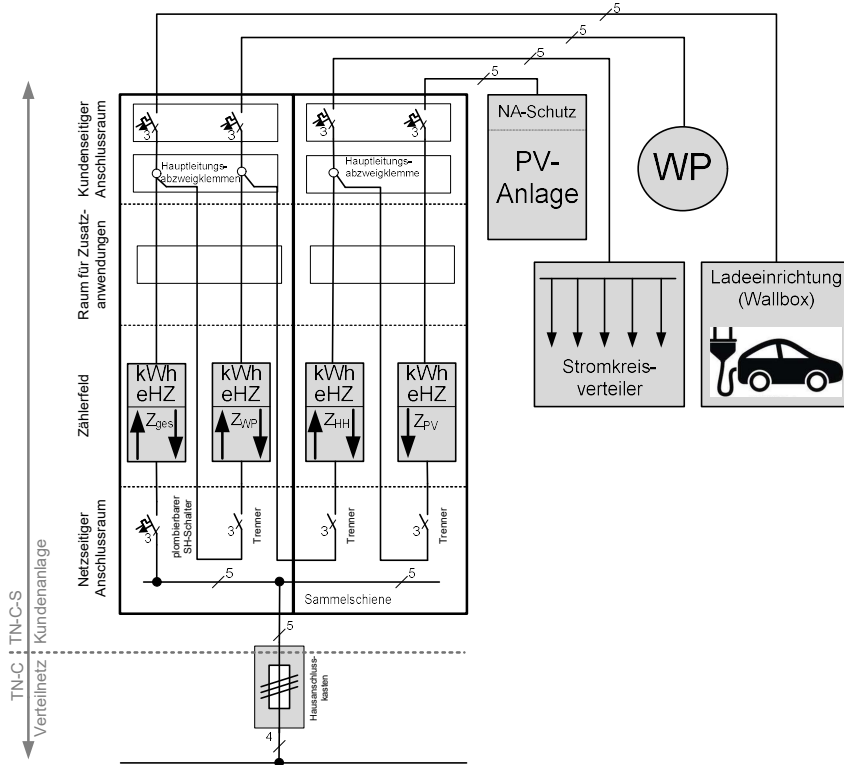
5
5
5
5

Kundenseitiger Anschlussraum
Raum für Zusatzanwendungen
Zählerfeld
Netzseitiger Anschlussraum

3
3
3
3

Hauptleitungsabzweigklemmen
Hauptleitungsabzweigklemme

NA-Schutz
PV-Anlage

WP

Stromkreisverteiler

Ladeeinrichtung (Wallbox)

kWh eHZ
$Z_{ges}$

kWh eHZ
$Z_{WP}$

kWh eHZ
$Z_{HH}$

kWh eHZ
$Z_{PV}$

3
plombierbarer SH-Schalter
3
Trenner
3
Trenner
3
Trenner

5
5
Sammelschiene

5
Hausanschlusskasten
4

TN-C-S
Kundenanlage
TN-C
Verteilnetz